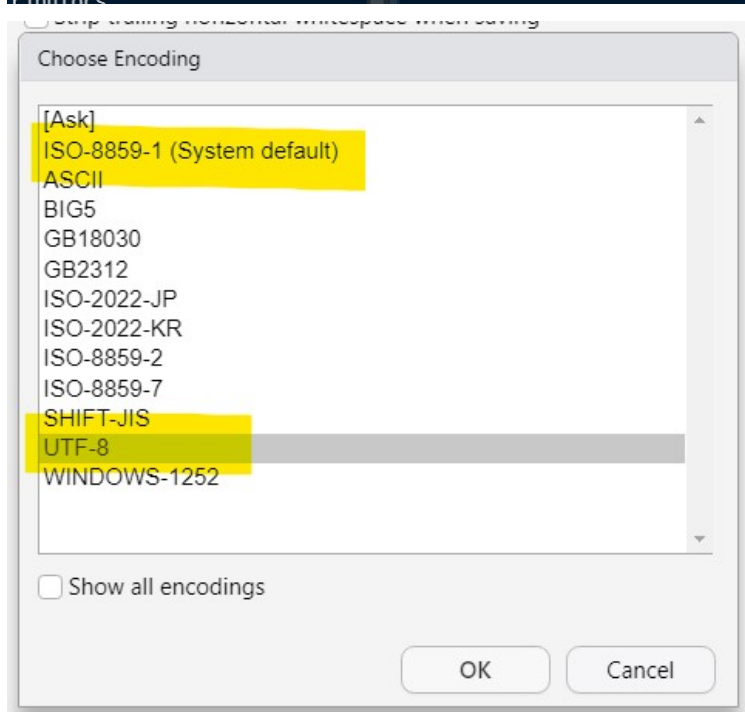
Strip trailing horizontal whitespace when saving

Choose Encoding

[Ask]
ISO-8859-1 (System default)
ASCII
BIG5
GB18030
GB2312
ISO-2022-JP
ISO-2022-KR
ISO-8859-2
ISO-8859-7
SHIFT-JIS
UTF-8
WINDOWS-1252

Show all encodings

OK
Cancel